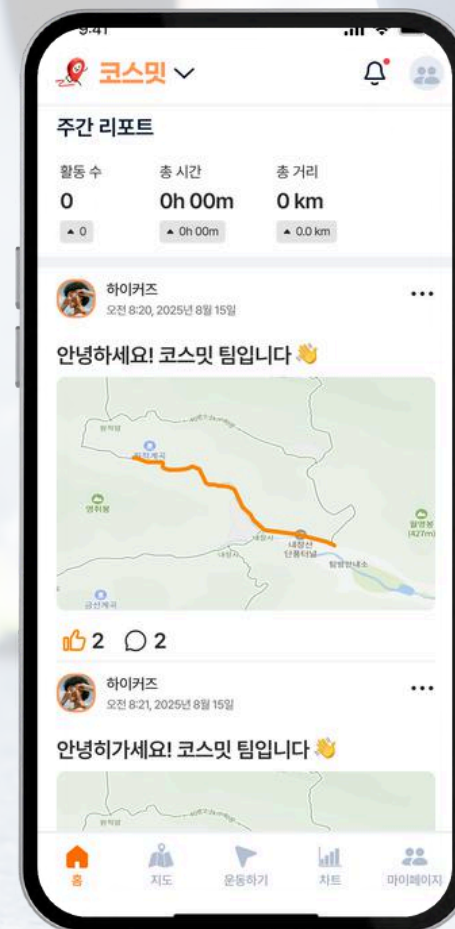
9:41

코스밋

주간 리포트

활동 수
0
▲ 0

총 시간
0h 00m
▲ 0h 00m

총 거리
0 km
▲ 0.0 km

하이커즈
오전 8:20, 2025년 8월 15일

...

안녕하세요! 코스밋 팀입니다 👋

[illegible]
영취봉
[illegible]
내장산
단풍터널
탐방안내소
월영봉
(427m)
금선계곡

2 2

하이커즈
오전 8:21, 2025년 8월 15일

...

안녕히가세요! 코스밋 팀입니다 👋

홈
지도
운동하기
차트
마이페이지